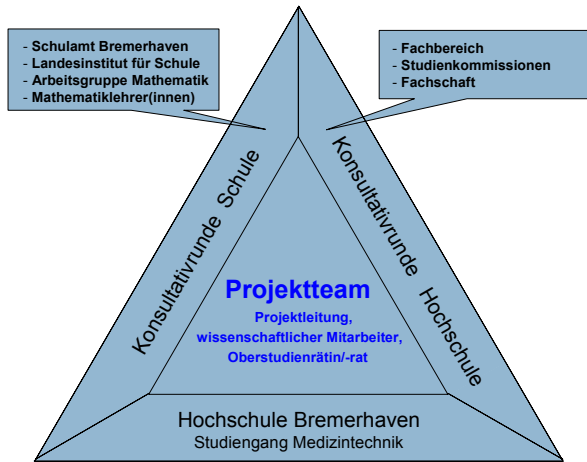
- Schulamt Bremerhaven
- Landesinstitut für Schule
- Arbeitsgruppe Mathematik
- Mathematiklehrer(innen)

- Fachbereich
- Studienkommissionen
- Fachschaft

Konsultativrunde Schule

Konsultativrunde Hochschule

Projektteam
Projektleitung, wissenschaftlicher Mitarbeiter, Oberstudienrätin/-rat

Hochschule Bremerhaven
Studiengang Medizintechnik